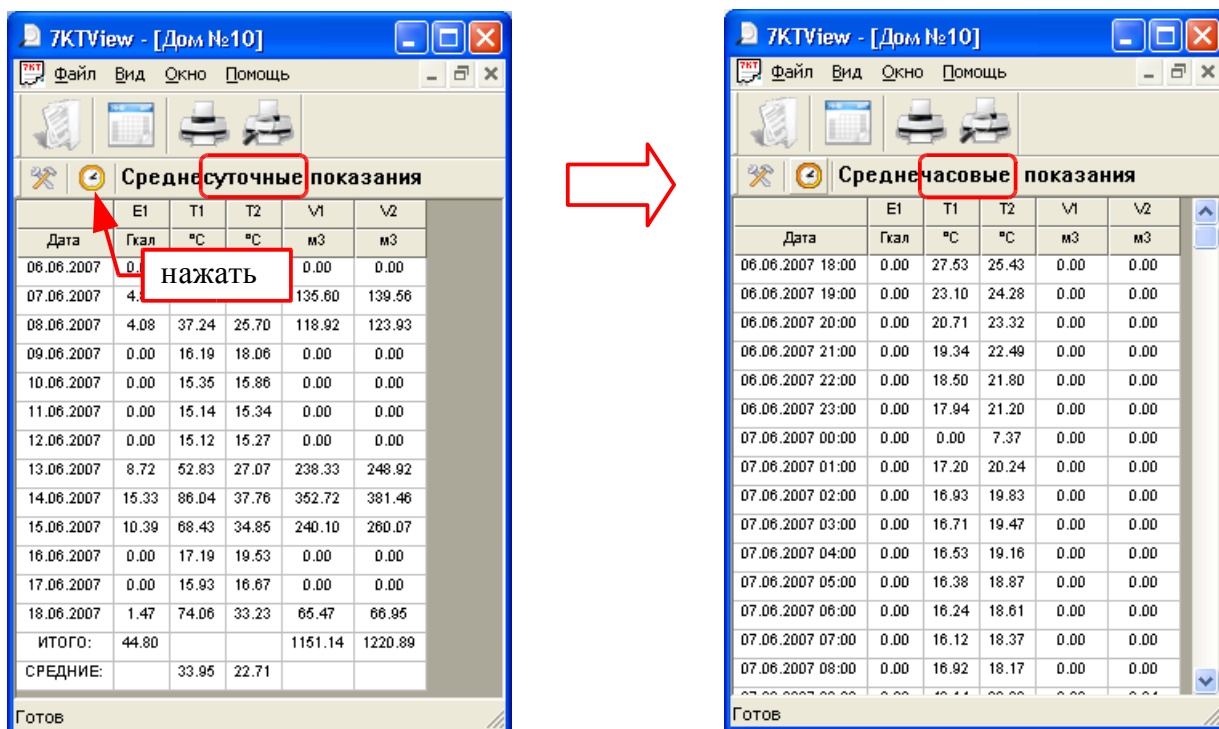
7KTView - [Дом №10]

Файл Вид Окно Помощь

Среднесуточные показания

| | E1 | T1 | T2 | V1 | V2 |
|---|---|---|---|---|---|
| Дата | Гкал | °C | °C | м3 | м3 |
| 06.06.2007 | 0.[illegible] | | | 0.00 | 0.00 |
| 07.06.2007 | 4.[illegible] | | | 135.60 | 139.56 |
| 08.06.2007 | 4.08 | 37.24 | 25.70 | 118.92 | 123.93 |
| 09.06.2007 | 0.00 | 16.19 | 18.06 | 0.00 | 0.00 |
| 10.06.2007 | 0.00 | 15.35 | 15.86 | 0.00 | 0.00 |
| 11.06.2007 | 0.00 | 15.14 | 15.34 | 0.00 | 0.00 |
| 12.06.2007 | 0.00 | 15.12 | 15.27 | 0.00 | 0.00 |
| 13.06.2007 | 8.72 | 52.83 | 27.07 | 238.33 | 248.92 |
| 14.06.2007 | 15.33 | 86.04 | 37.76 | 352.72 | 381.46 |
| 15.06.2007 | 10.39 | 68.43 | 34.85 | 240.10 | 260.07 |
| 16.06.2007 | 0.00 | 17.19 | 19.53 | 0.00 | 0.00 |
| 17.06.2007 | 0.00 | 15.93 | 16.67 | 0.00 | 0.00 |
| 18.06.2007 | 1.47 | 74.06 | 33.23 | 65.47 | 66.95 |
| ИТОГО: | 44.80 | | | 1151.14 | 1220.89 |
| СРЕДНИЕ: | | 33.95 | 22.71 | | |

нажать

Готов

7KTView - [Дом №10]

Файл Вид Окно Помощь

Среднечасовые показания

| | E1 | T1 | T2 | V1 | V2 |
|---|---|---|---|---|---|
| Дата | Гкал | °C | °C | м3 | м3 |
| 06.06.2007 18:00 | 0.00 | 27.53 | 25.43 | 0.00 | 0.00 |
| 06.06.2007 19:00 | 0.00 | 23.10 | 24.28 | 0.00 | 0.00 |
| 06.06.2007 20:00 | 0.00 | 20.71 | 23.32 | 0.00 | 0.00 |
| 06.06.2007 21:00 | 0.00 | 19.34 | 22.49 | 0.00 | 0.00 |
| 06.06.2007 22:00 | 0.00 | 18.50 | 21.80 | 0.00 | 0.00 |
| 06.06.2007 23:00 | 0.00 | 17.94 | 21.20 | 0.00 | 0.00 |
| 07.06.2007 00:00 | 0.00 | 0.00 | 7.37 | 0.00 | 0.00 |
| 07.06.2007 01:00 | 0.00 | 17.20 | 20.24 | 0.00 | 0.00 |
| 07.06.2007 02:00 | 0.00 | 16.93 | 19.83 | 0.00 | 0.00 |
| 07.06.2007 03:00 | 0.00 | 16.71 | 19.47 | 0.00 | 0.00 |
| 07.06.2007 04:00 | 0.00 | 16.53 | 19.16 | 0.00 | 0.00 |
| 07.06.2007 05:00 | 0.00 | 16.38 | 18.87 | 0.00 | 0.00 |
| 07.06.2007 06:00 | 0.00 | 16.24 | 18.61 | 0.00 | 0.00 |
| 07.06.2007 07:00 | 0.00 | 16.12 | 18.37 | 0.00 | 0.00 |
| 07.06.2007 08:00 | 0.00 | 16.92 | 18.17 | 0.00 | 0.00 |

Готов